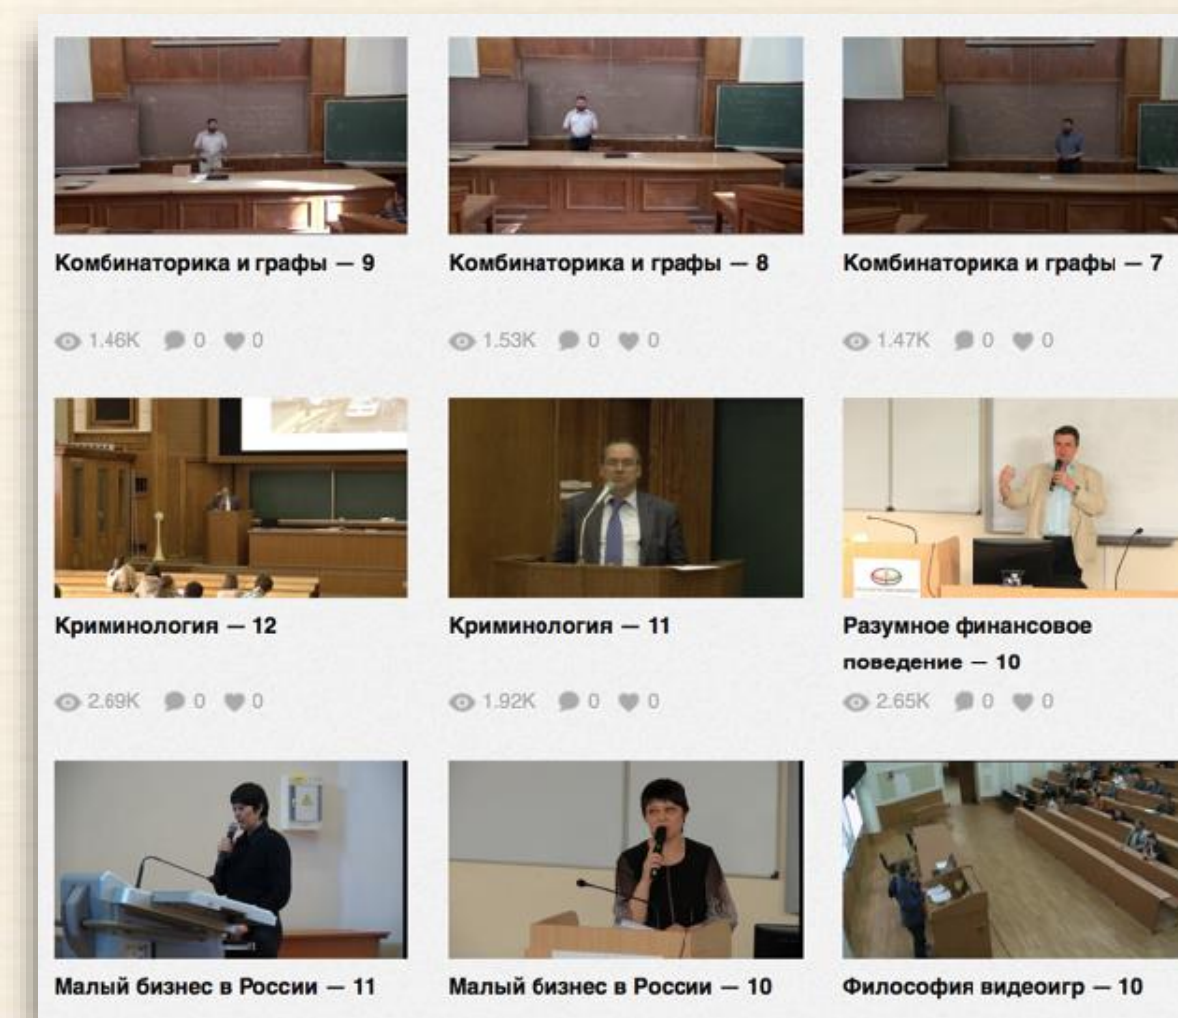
Комбинаторика и графы — 9

1.46K 0 0

Комбинаторика и графы — 8

1.53K 0 0

Комбинаторика и графы — 7

1.47K 0 0

Криминология — 12

2.69K 0 0

Криминология — 11

1.92K 0 0

Разумное финансовое поведение — 10

2.65K 0 0

Малый бизнес в России — 11

Малый бизнес в России — 10

Философия видеоигр — 10